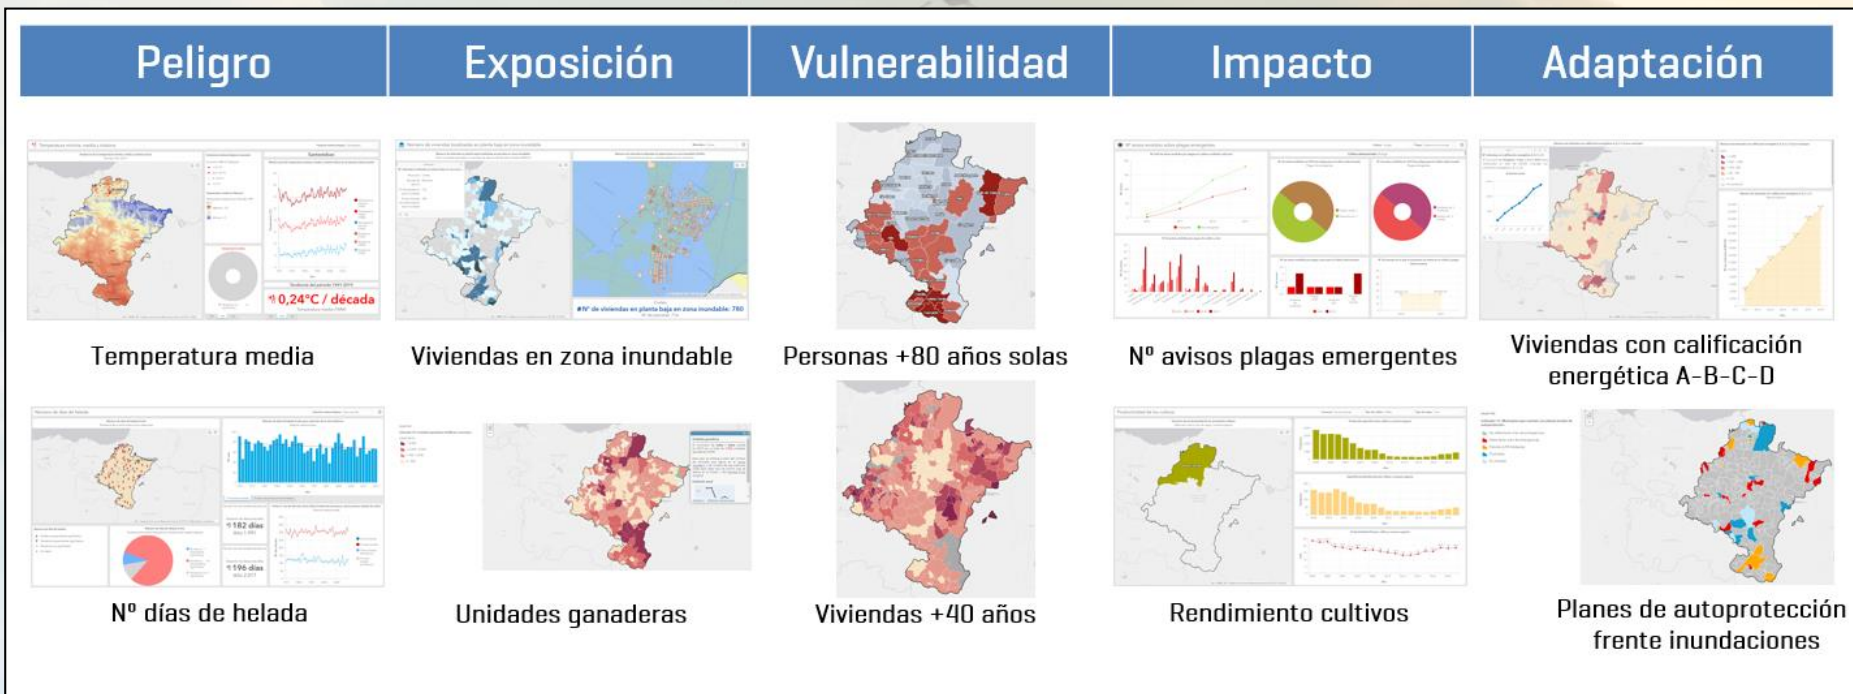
| Peligro | Exposición | Vulnerabilidad | Impacto | Adaptación |
|---|---|---|---|---|
| Temperatura media | Viviendas en zona inundable | Personas +80 años solas | Nº avisos plagas emergentes | Viviendas con calificación energética A-B-C-D |
| Nº días de helada | Unidades ganaderas | Viviendas +40 años | Rendimiento cultivos | Planes de autoprotección frente inundaciones |

0,24°C / década

182 días

196 días

Nº de viviendas en planta baja en zona inundable: 780